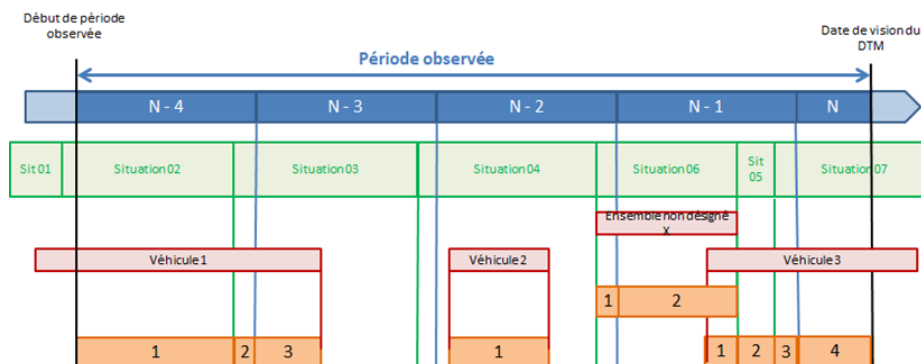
Début de période observée

Date de vision du DTM

Période observée

N - 4

N - 3

N - 2

N - 1

N

Sit 01

Situation 02

Situation 03

Situation 04

Situation 06

Sit 05

Situation 07

Ensemble non désigné X

Véhicule 1

Véhicule 2

Véhicule 3

1

2

1

2

3

1

1

2

3

4